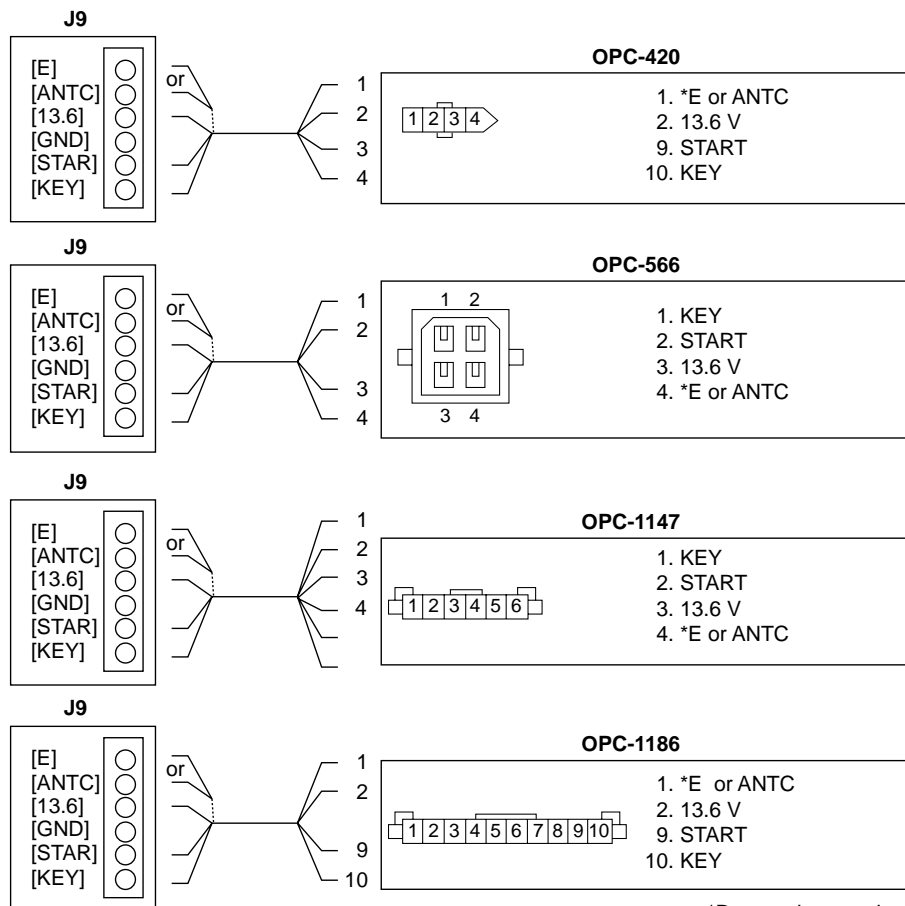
J9

[E]
[ANTC]
[13.6]
[GND]
[STAR]
[KEY]

or

1
2
3
4

OPC-420

1 2 3 4

1. *E or ANTC
2. 13.6 V
9. START
10. KEY

J9

[E]
[ANTC]
[13.6]
[GND]
[STAR]
[KEY]

or

1
2
3
4

OPC-566

1 2
3 4

1. KEY
2. START
3. 13.6 V
4. *E or ANTC

J9

[E]
[ANTC]
[13.6]
[GND]
[STAR]
[KEY]

or

1
2
3
4

OPC-1147

1 2 3 4 5 6

1. KEY
2. START
3. 13.6 V
4. *E or ANTC

J9

[E]
[ANTC]
[13.6]
[GND]
[STAR]
[KEY]

or

1
2
9
10

OPC-1186

1 2 3 4 5 6 7 8 9 10

1. *E or ANTC
2. 13.6 V
9. START
10. KEY

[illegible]